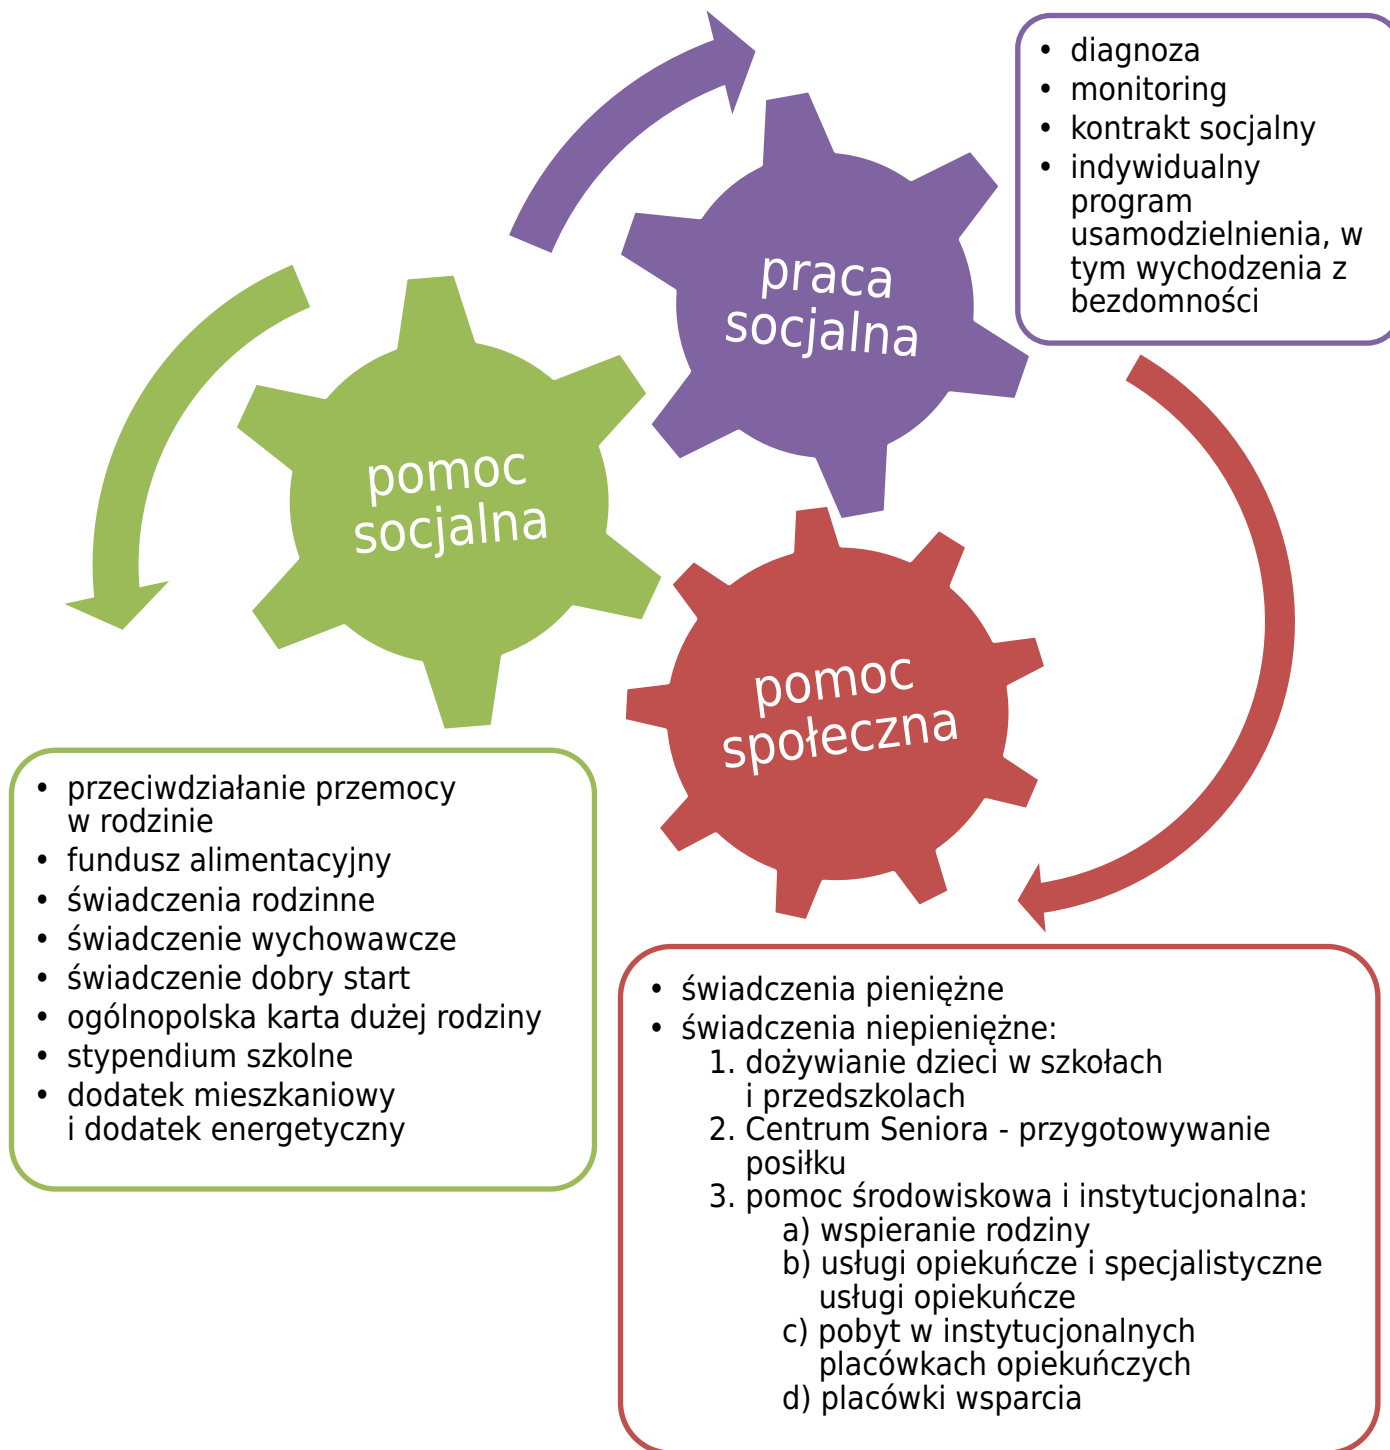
praca socjalna

- diagnoza
- monitoring
- kontrakt socjalny
- indywidualny program usamodzielnienia, w tym wychodzenia z bezdomności

pomoc socjalna

- przeciwdziałanie przemocy w rodzinie
- fundusz alimentacyjny
- świadczenia rodzinne
- świadczenie wychowawcze
- świadczenie dobry start
- ogólnopolska karta dużej rodziny
- stypendium szkolne
- dodatek mieszkaniowy i dodatek energetyczny

pomoc społeczna

- świadczenia pieniężne
- świadczenia niepieniężne:
  1. dożywianie dzieci w szkołach i przedszkolach
  2. Centrum Seniora - przygotowywanie posiłku
  3. pomoc środowiskowa i instytucjonalna:
     a) wspieranie rodziny
     b) usługi opiekuńcze i specjalistyczne usługi opiekuńcze
     c) pobyt w instytucjonalnych placówkach opiekuńczych
     d) placówki wsparcia